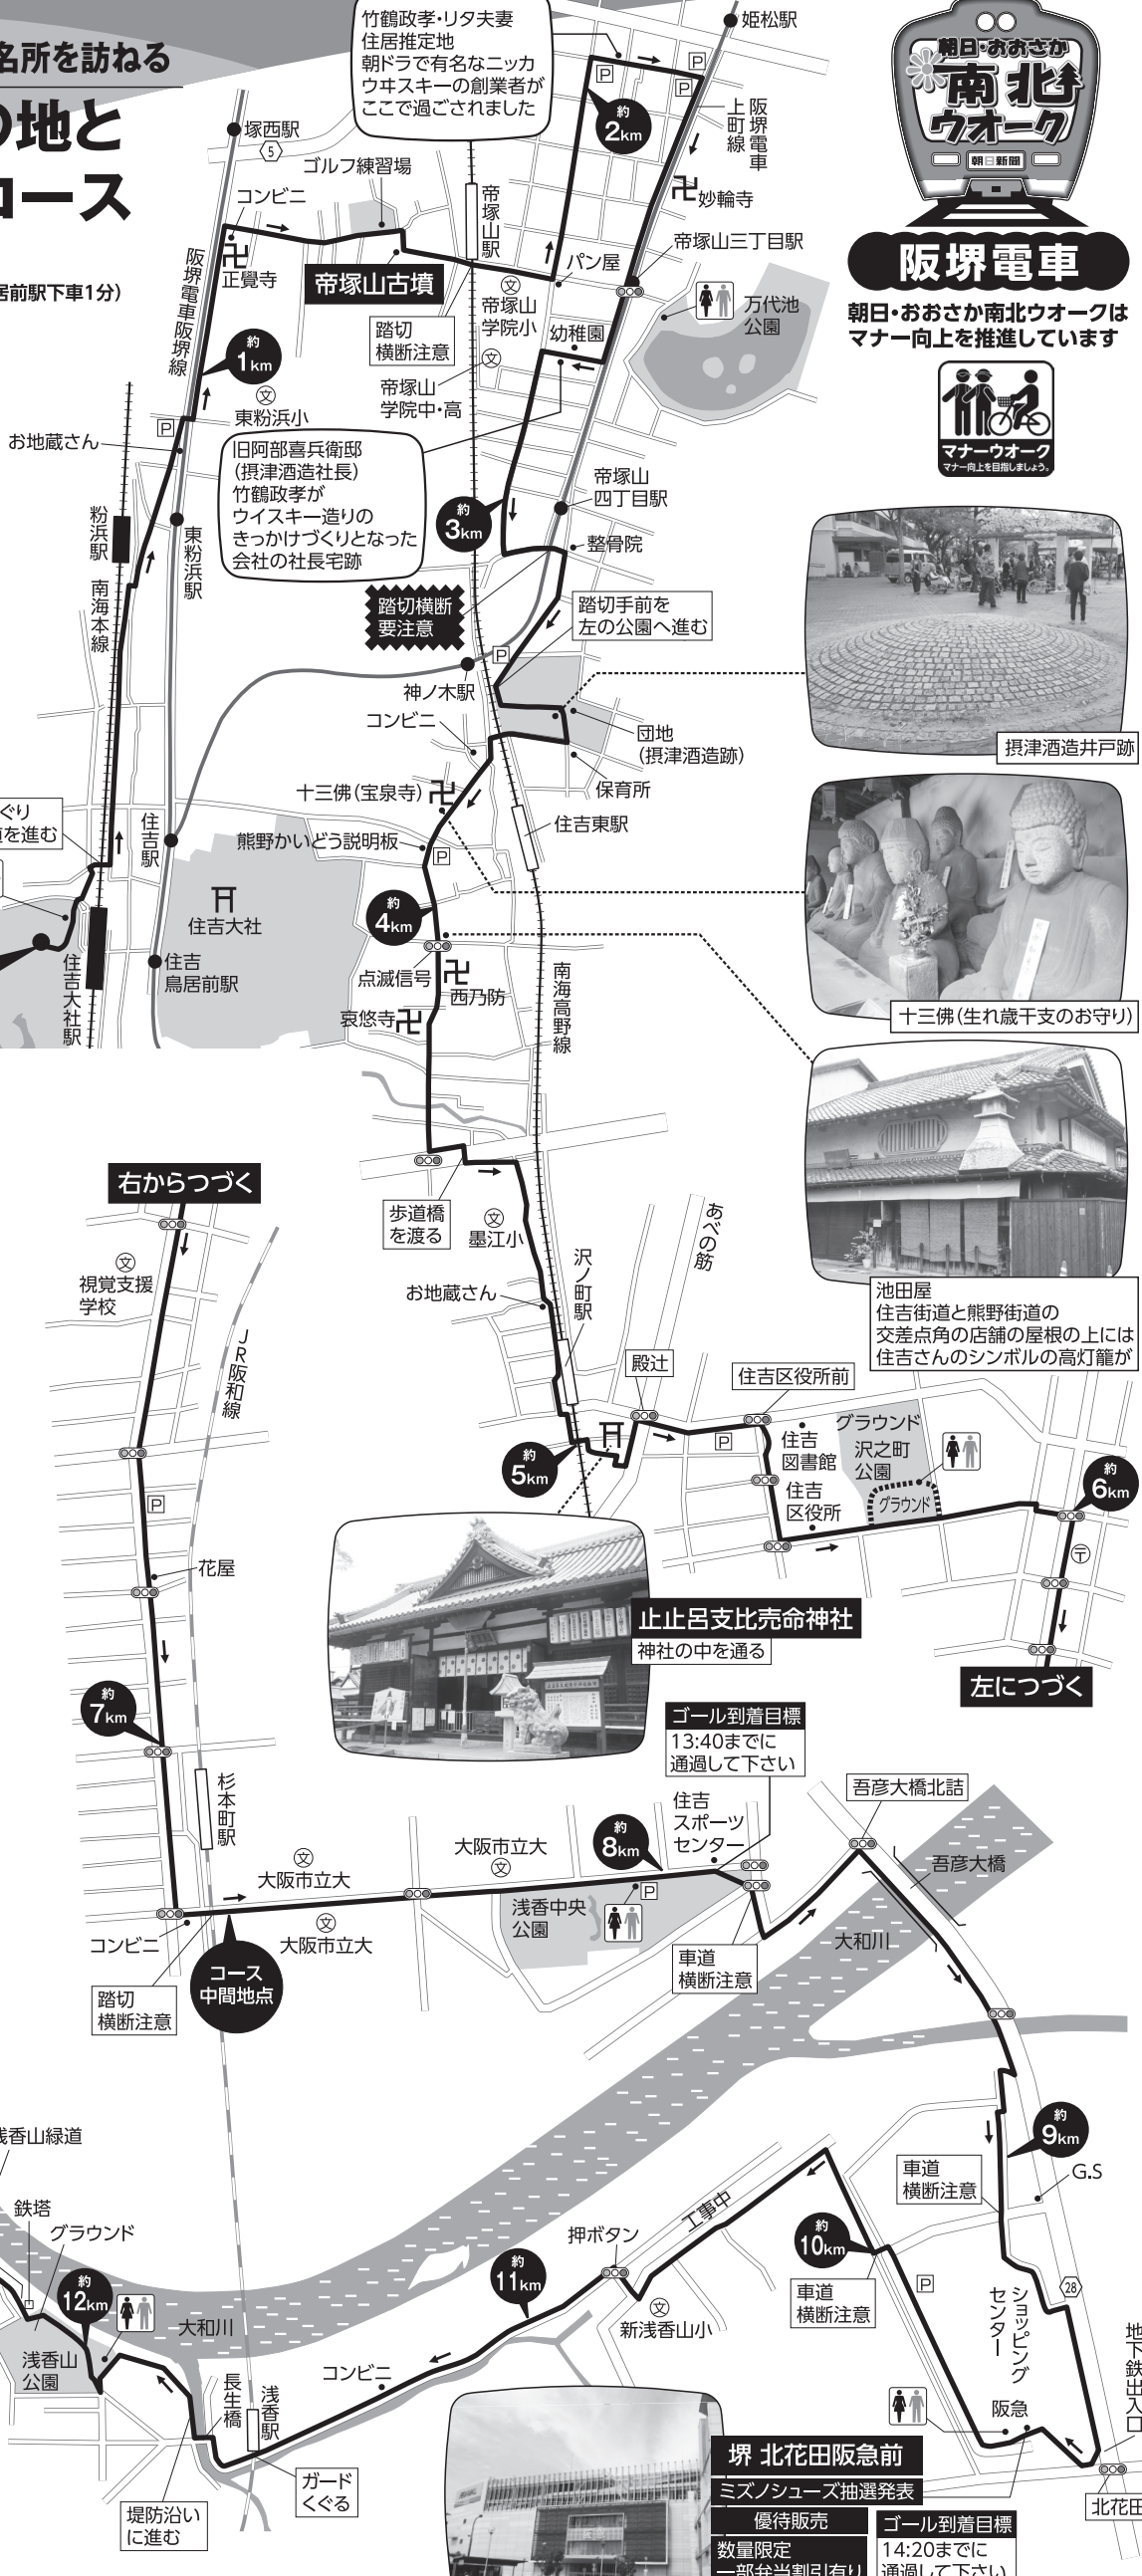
名所を訪ねる
の地と
コース
居前駅下車1分)

竹鶴政孝・リタ夫妻
住居推定地
朝ドラで有名なニッカ
ウヰスキーの創業者が
ここで過ごされました

姫松駅
朝日・おおさか 南北ウオーク
朝日新聞
阪堺電車
朝日・おおさか南北ウオークは
マナー向上を推進しています
マナーウオーク
マナー向上を目指しましょう。

約2km
上町線
阪堺電車
妙輪寺
帝塚山三丁目駅
万代池公園
塚西駅
ゴルフ練習場
コンビニ
帝塚山駅
正覚寺
帝塚山古墳
パン屋
帝塚山学院小
阪堺電車阪堺線
踏切横断注意
幼稚園
約1km
帝塚山学院中・高
東粉浜小
お地蔵さん
旧阿部喜兵衛邸
(摂津酒造社長)
竹鶴政孝が
ウイスキー造りの
きっかけづくりとなった
会社の社長宅跡
帝塚山四丁目駅
粉浜駅
東粉浜駅
約3km
整骨院
南海本線
踏切横断要注意
踏切手前を
左の公園へ進む
神ノ木駅
コンビニ
団地
(摂津酒造跡)
摂津酒造井戸跡
ぐり
を進む
十三佛(宝泉寺)
保育所
住吉駅
住吉東駅
熊野かいどう説明板
住吉大社
約4km
十三佛(生れ歳干支のお守り)
住吉大社駅
住吉鳥居前駅
点滅信号
西乃防
南海高野線
哀悠寺

右からつづく
歩道橋を渡る
墨江小
あべの筋
視覚支援学校
沢ノ町駅
お地蔵さん
池田屋
住吉街道と熊野街道の
交差点角の店舗の屋根の上には
住吉さんのシンボルの高灯籠が
JR阪和線
殿辻
住吉区役所前
グラウンド
住吉図書館
沢之町公園
約5km
約6km
住吉区役所
グラウンド
花屋
止止呂支比売命神社
神社の中を通る
左につづく
約7km
ゴール到着目標
13:40までに
通過して下さい
杉本町駅
住吉スポーツセンター
吾彦大橋北詰
大阪市立大
約8km
吾彦大橋
大阪市立大
浅香中央公園
大阪市立大
大和川
コンビニ
コース中間地点
車道横断注意
踏切横断注意
浅香山緑道
約9km
G.S
車道横断注意
鉄塔
グラウンド
工事中
約10km
押ボタン
約11km
約12km
車道横断注意
新浅香山小
ショッピングセンター
大和川
浅香山公園
長生橋
浅香駅
コンビニ
阪急
地下鉄出入口
堤防沿いに進む
ガードくぐる
堺 北花田阪急前
ミズノシューズ抽選発表
優待販売
数量限定
一部弁当割引有り
ゴール到着目標
14:20までに
通過して下さい
北花田